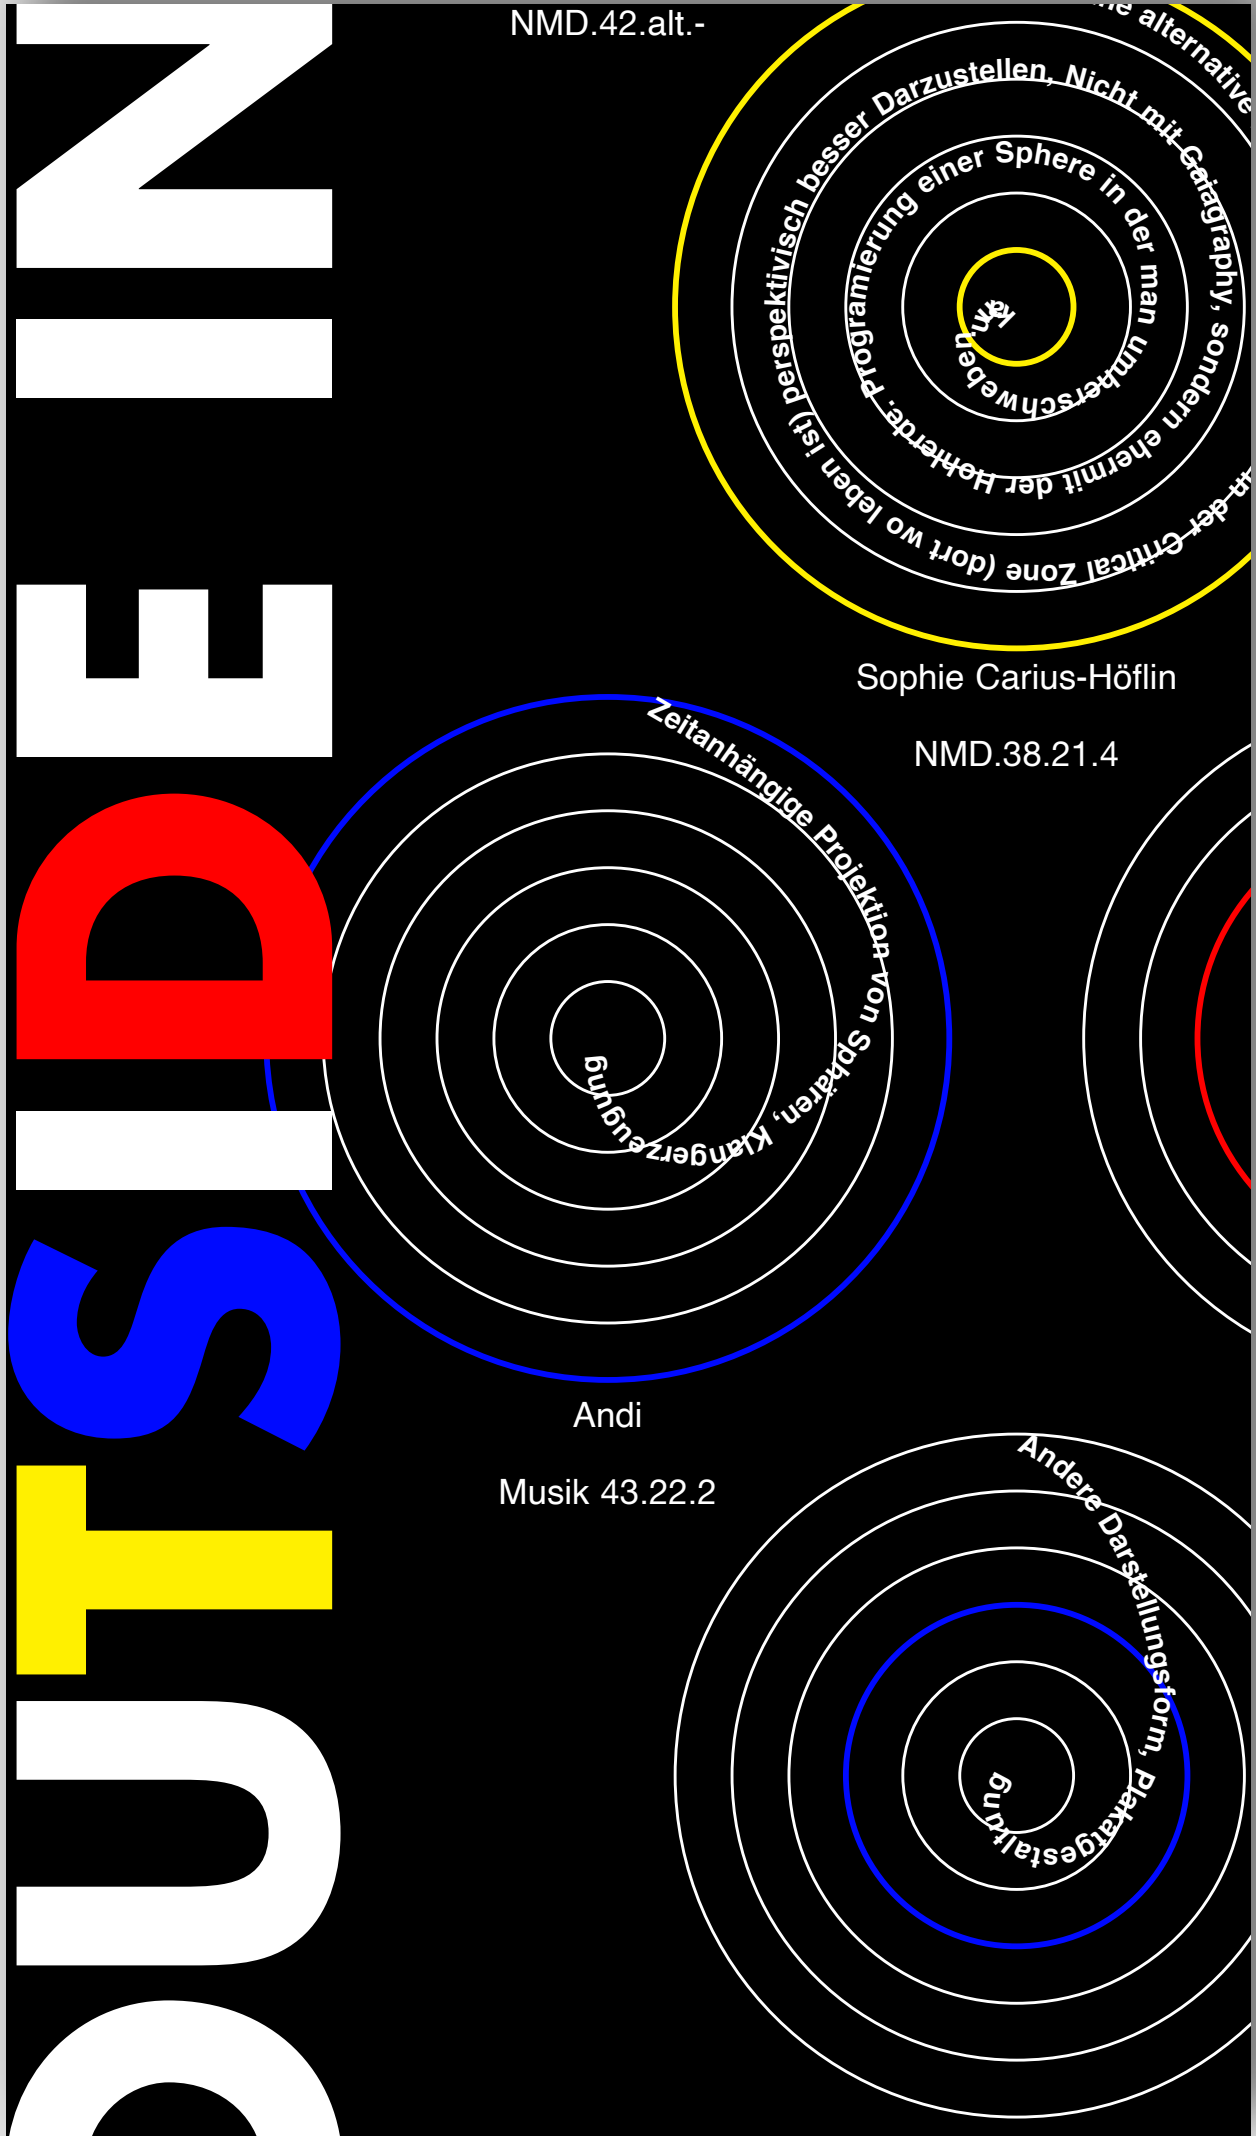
OUTSIDE IN

NMD.42.alt.-

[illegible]e alternative Darzustellen, Nicht mit Gaiagraphy, sondern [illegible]n der Critical Zone (dort wo leben ist) perspektivisch besser Darzustellen, Nicht mit Gaiagraphy, sondern ehermit der Hohlerde: Programierung einer Sphere in der man umherschweben kann

Sophie Carius-Höflin

NMD.38.21.4

Zeitanhängige Projektion von Sphären, Klangerzeugung

Andi

Musik 43.22.2

Andere Darstellungsform, Plakatgestaltung